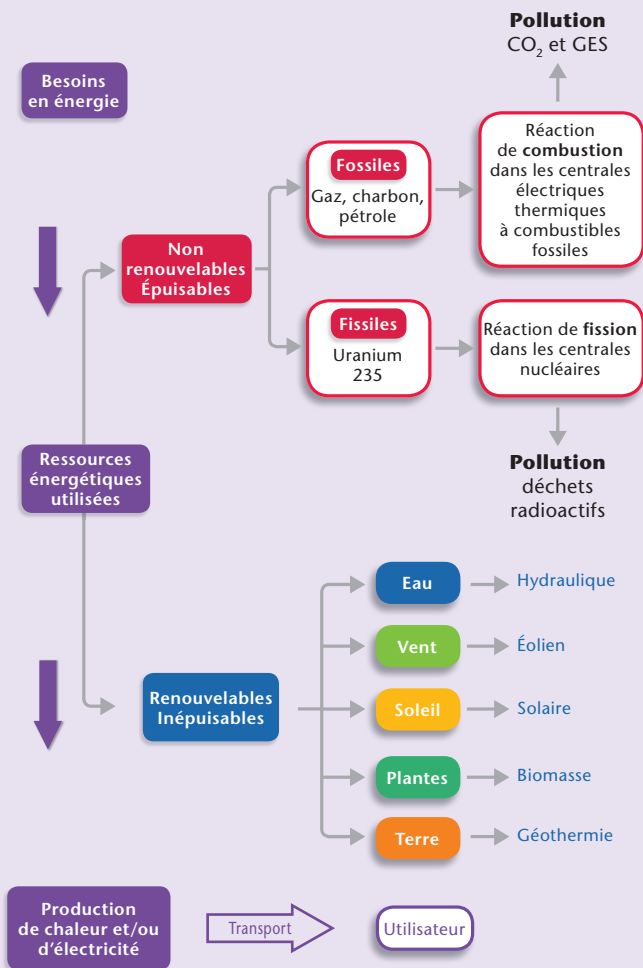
Pollution
$CO_2$ et GES

Besoins en énergie

Non renouvelables Épuisables

Fossiles
Gaz, charbon, pétrole

Réaction de combustion dans les centrales électriques thermiques à combustibles fossiles

Fissiles
Uranium 235

Réaction de fission dans les centrales nucléaires

Ressources énergétiques utilisées

Pollution
déchets radioactifs

Renouvelables Inépuisables

Eau
Hydraulique

Vent
Éolien

Soleil
Solaire

Plantes
Biomasse

Terre
Géothermie

Production de chaleur et/ou d'électricité

Transport

Utilisateur